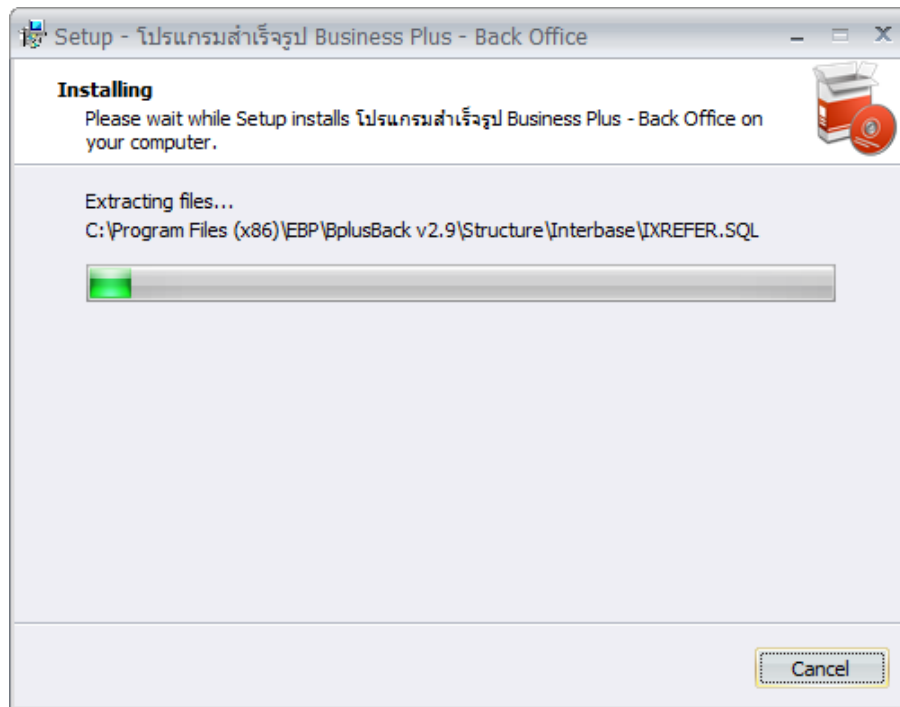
Setup - โปรแกรมสำเร็จรูป Business Plus - Back Office

Installing
Please wait while Setup installs โปรแกรมสำเร็จรูป Business Plus - Back Office on your computer.

Extracting files...
C:\Program Files (x86)\EBP\BplusBack v2.9\Structure\Interbase\IXREFER.SQL

Cancel